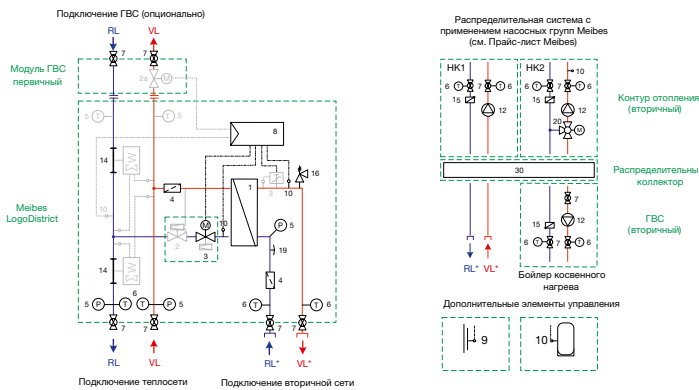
Подключение ГВС (опционально)

RL VL

Модуль ГВС первичный

2a M

5 T T 5

8

14

Meibes LogoDistrict

4

1

2

10

16

M

2

10

3

P 5

19

10

14

4

6

5 P 7 T T P 5

T 7

T

7 7

7 7

RL VL

RL* VL*

Подключение теплосети

Подключение вторичной сети

Распределительная система с применением насосных групп Meibes (см. Прайс-лист Meibes)

HK1

HK2

6 T 7 7 T 6

15

12

6 T 7

10

7 T 6

15

12

20

M

Контур отопления (вторичный)

30

Распределительный коллектор

7

15

12

6 T 7 7 T 6

ГВС (вторичный)

RL* VL*

Бойлер косвенного нагрева

Дополнительные элементы управления

9

10